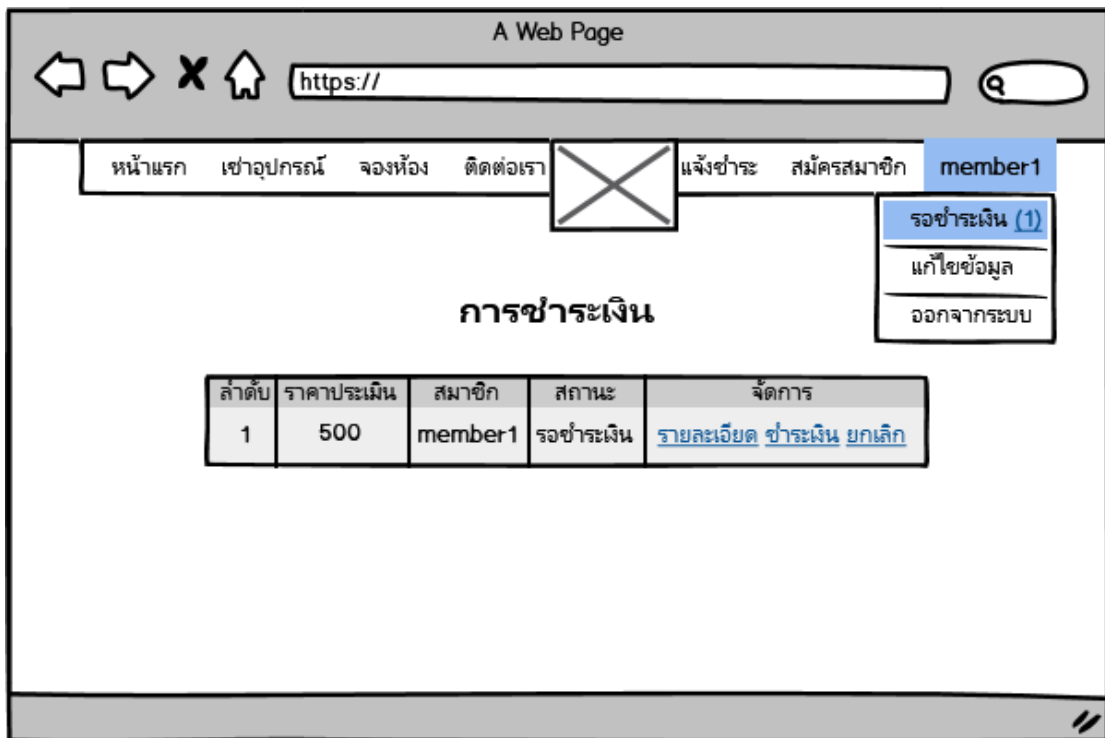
A Web Page

https://

หน้าแรก เช่าอุปกรณ์ จองห้อง ติดต่อเรา แจ้งชำระ สมัครสมาชิก member1

รอชำระเงิน (1)
แก้ไขข้อมูล
ออกจากระบบ

การชำระเงิน

| ลำดับ | ราคาประเมิน | สมาชิก | สถานะ | จัดการ |
|---|---|---|---|---|
| 1 | 500 | member1 | รอชำระเงิน | รายละเอียด ชำระเงิน ยกเลิก |